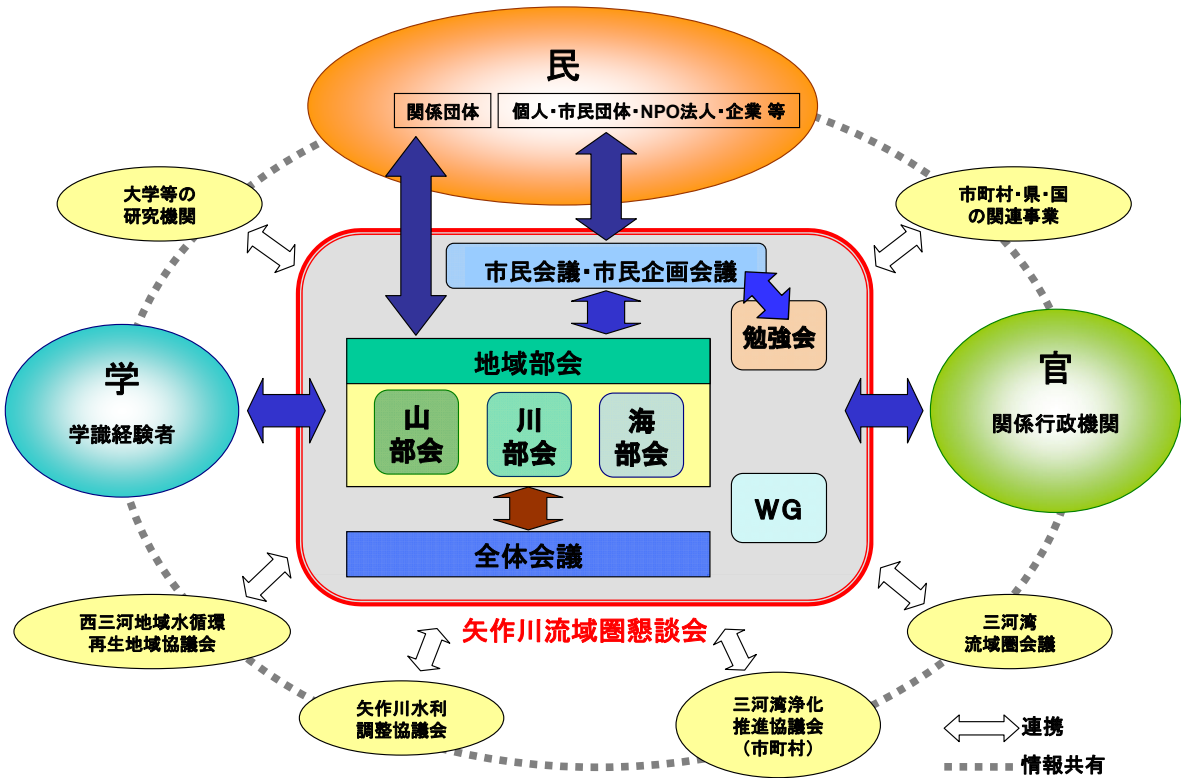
民

関係団体

個人・市民団体・NPO法人・企業 等

大学等の研究機関

市町村・県・国の関連事業

市民会議・市民企画会議

勉強会

学

学識経験者

地域部会

山部会

川部会

海部会

官

関係行政機関

WG

全体会議

矢作川流域圏懇談会

西三河地域水循環再生地域協議会

三河湾流域圏会議

矢作川水利調整協議会

三河湾浄化推進協議会（市町村）

連携

情報共有